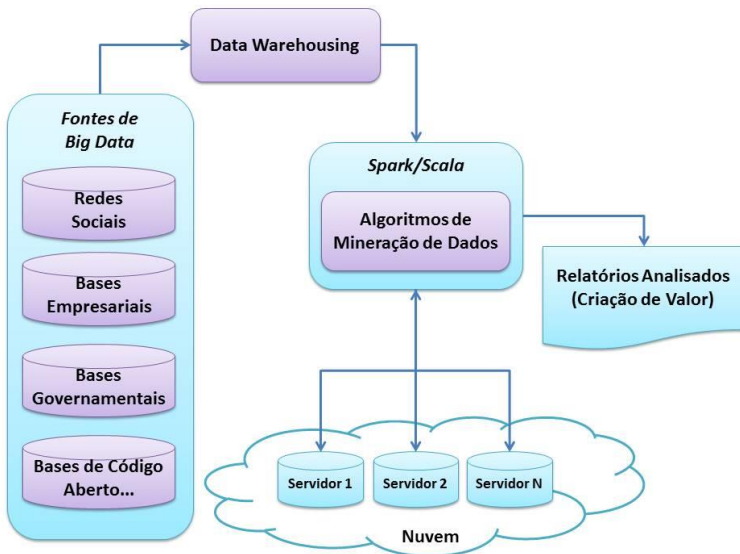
Data Warehousing

Fontes de Big Data

Redes Sociais

Bases Empresariais

Bases Governamentais

Bases de Código Aberto...

Spark/Scala

Algoritmos de Mineração de Dados

Relatórios Analisados (Criação de Valor)

Servidor 1

Servidor 2

Servidor N

Nuvem